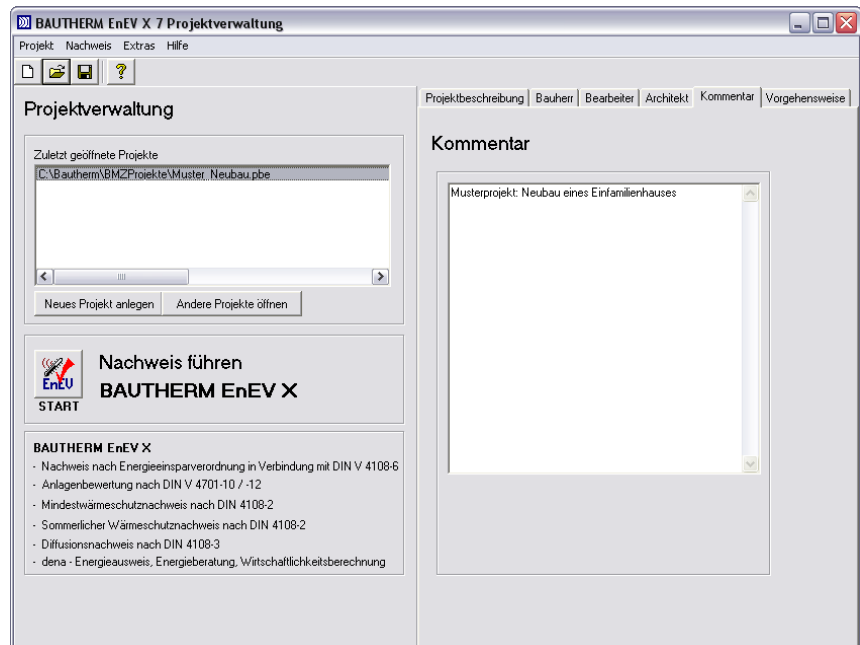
BAUTHERM EnEV X 7 Projektverwaltung

Projekt Nachweis Extras Hilfe

Projektverwaltung

Zuletzt geöffnete Projekte

C:\Bautherm\BMZProjekte\Muster_Neubau.pbe

Neues Projekt anlegen | Andere Projekte öffnen

EnEV
START

Nachweis führen
BAUTHERM EnEV X

BAUTHERM EnEV X
- Nachweis nach Energieeinsparverordnung in Verbindung mit DIN V 4108-6
- Anlagenbewertung nach DIN V 4701-10 / -12
- Mindestwärmeschutznachweis nach DIN 4108-2
- Sommerlicher Wärmeschutznachweis nach DIN 4108-2
- Diffusionsnachweis nach DIN 4108-3
- dena - Energieausweis, Energieberatung, Wirtschaftlichkeitsberechnung

Projektbeschreibung | Bauherr | Bearbeiter | Architekt | Kommentar | Vorgehensweise

Kommentar

Musterprojekt: Neubau eines Einfamilienhauses